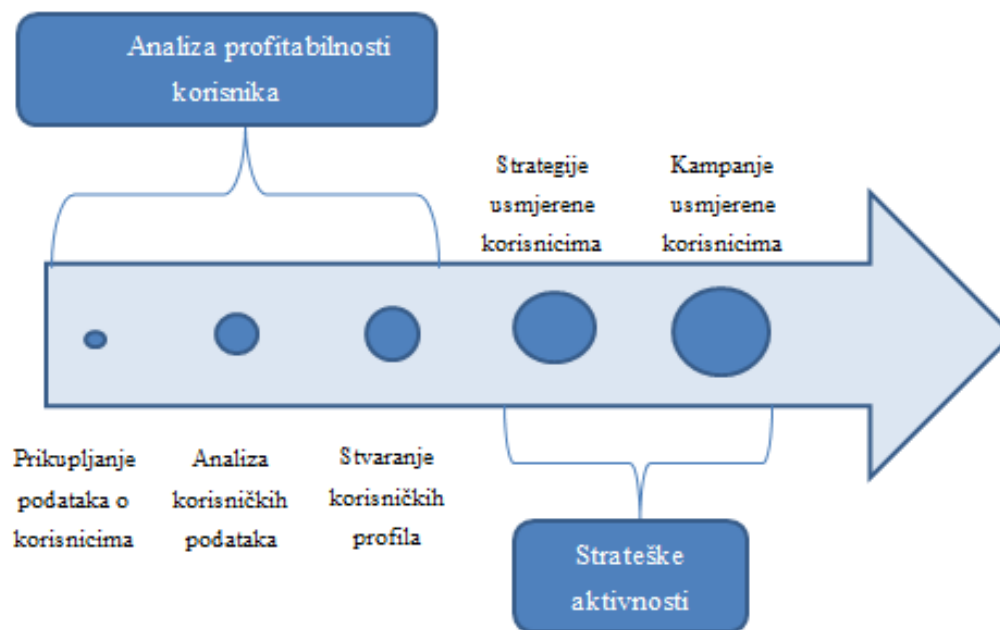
Analiza profitabilnosti korisnika

Strategije usmjerene korisnicima

Kampanje usmjerene korisnicima

Prikupljanje podataka o korisnicima

Analiza korisničkih podataka

Stvaranje korisničkih profila

Strateške aktivnosti